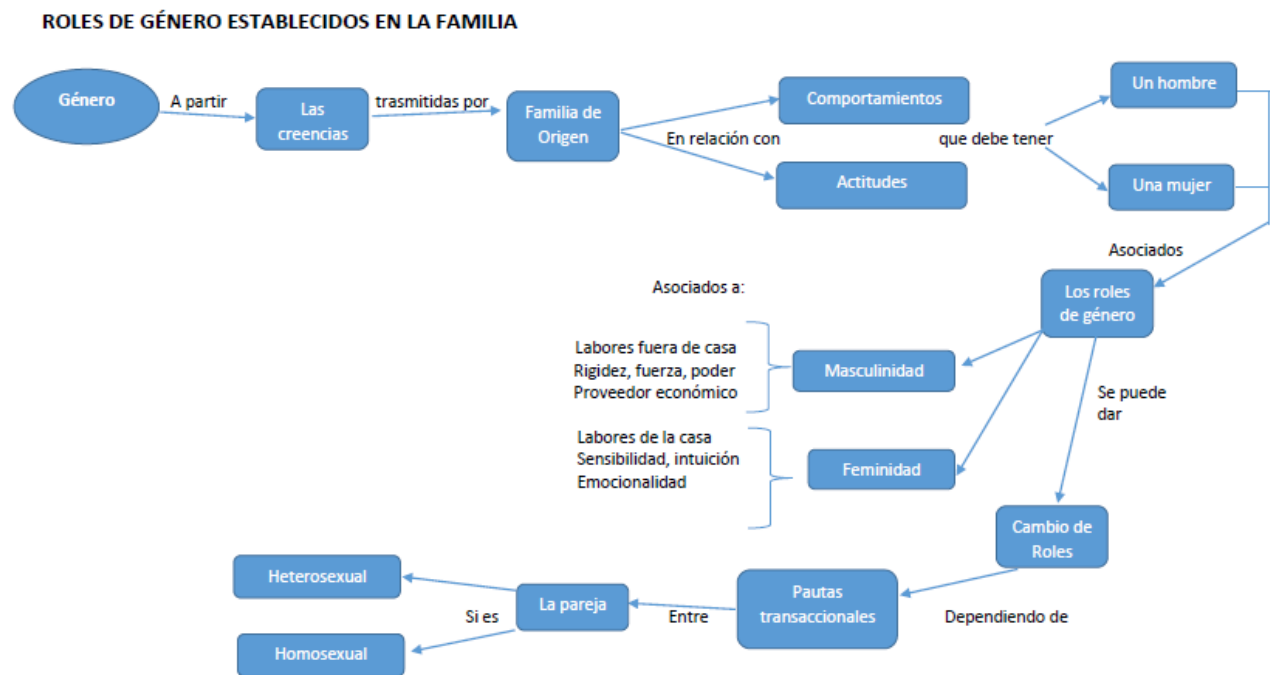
ROLES DE GÉNERO ESTABLECIDOS EN LA FAMILIA

Género

A partir

Las creencias

trasmitidas por

Familia de Origen

En relación con

Comportamientos

Actitudes

que debe tener

Un hombre

Una mujer

Asociados

Los roles de género

Asociados a:

Labores fuera de casa
Rigidez, fuerza, poder
Proveedor económico

Masculinidad

Labores de la casa
Sensibilidad, intuición
Emocionalidad

Feminidad

Se puede dar

Cambio de Roles

Dependiendo de

Pautas transaccionales

Entre

La pareja

Si es

Heterosexual

Homosexual